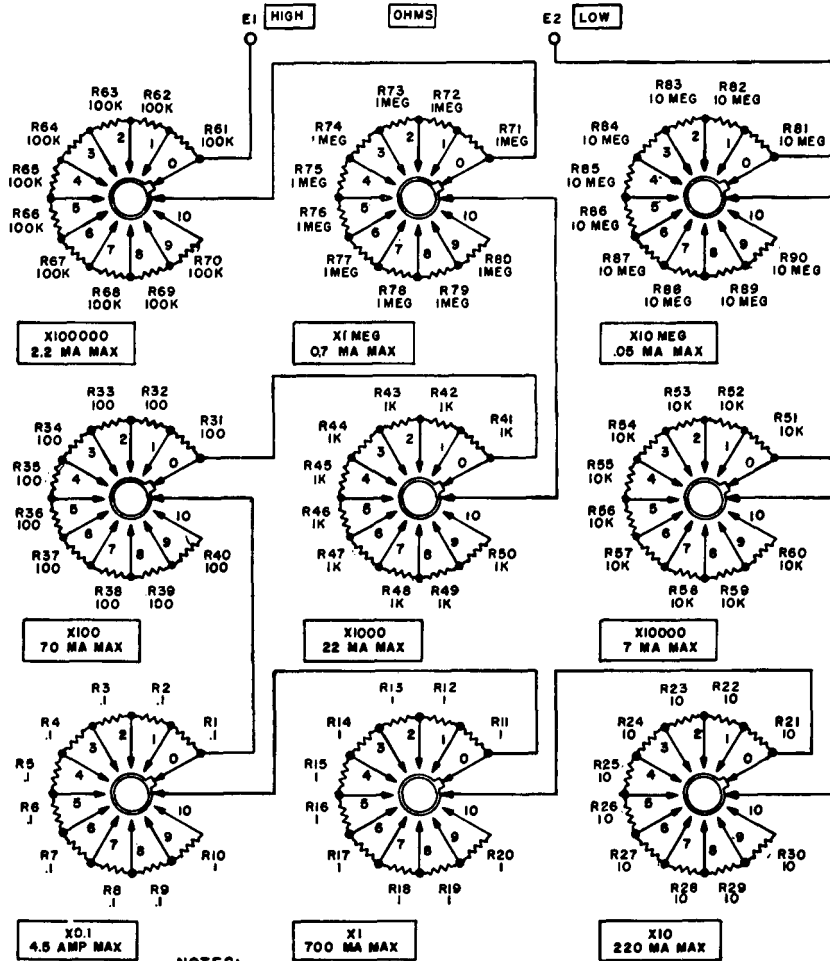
E1 HIGH

OHMS

E2 LOW

R63 100K
R62 100K
R64 100K
R61 100K
R65 100K
R66 100K
R67 100K
R70 100K
R68 100K
R69 100K
3 2 1 0 4 5 6 7 8 9 10

X100000
2.2 MA MAX

R73 1MEG
R72 1MEG
R74 1MEG
R71 1MEG
R75 1MEG
R76 1MEG
R77 1MEG
R80 1MEG
R78 1MEG
R79 1MEG
3 2 1 0 4 5 6 7 8 9 10

X1 MEG
0.7 MA MAX

R83 10 MEG
R82 10 MEG
R84 10 MEG
R81 10 MEG
R85 10 MEG
R86 10 MEG
R87 10 MEG
R90 10 MEG
R88 10 MEG
R89 10 MEG
3 2 1 0 4 5 6 7 8 9 10

X10 MEG
.05 MA MAX

R33 100
R32 100
R34 100
R31 100
R35 100
R36 100
R37 100
R40 100
R38 100
R39 100
3 2 1 0 4 5 6 7 8 9 10

X100
70 MA MAX

R43 1K
R42 1K
R44 1K
R41 1K
R45 1K
R46 1K
R47 1K
R50 1K
R48 1K
R49 1K
3 2 1 0 4 5 6 7 8 9 10

X1000
22 MA MAX

R53 10K
R52 10K
R54 10K
R51 10K
R55 10K
R56 10K
R57 10K
R60 10K
R58 10K
R59 10K
3 2 1 0 4 5 6 7 8 9 10

X10000
7 MA MAX

R3 .1
R2 .1
R4 .1
R1 .1
R5 .1
R6 .1
R7 .1
R10 .1
R8 .1
R9 .1
3 2 1 0 4 5 6 7 8 9 10

X0.1
4.5 AMP MAX

NOTES:

R13 1
R12 1
R14 1
R11 1
R15 1
R16 1
R17 1
R20 1
R18 1
R19 1
3 2 1 0 4 5 6 7 8 9 10

X1
700 MA MAX

R23 10
R22 10
R24 10
R21 10
R25 10
R26 10
R27 10
R30 10
R28 10
R29 10
3 2 1 0 4 5 6 7 8 9 10

X10
220 MA MAX